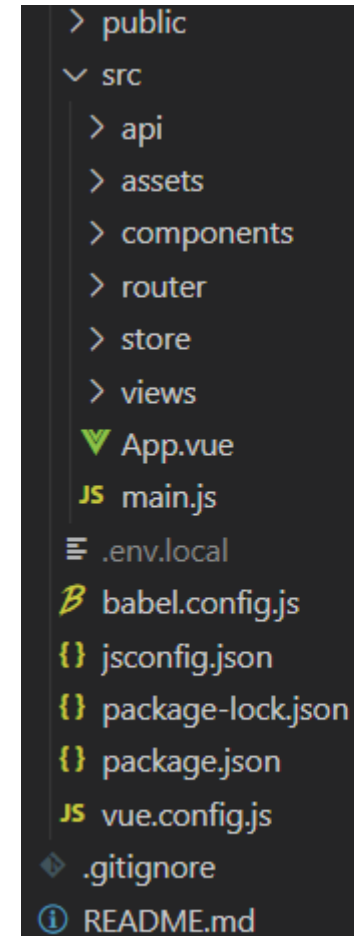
> public
∨ src
> api
> assets
> components
> router
> store
> views
App.vue
JS main.js
.env.local
babel.config.js
{} jsconfig.json
{} package-lock.json
{} package.json
JS vue.config.js
.gitignore
ⓘ README.md